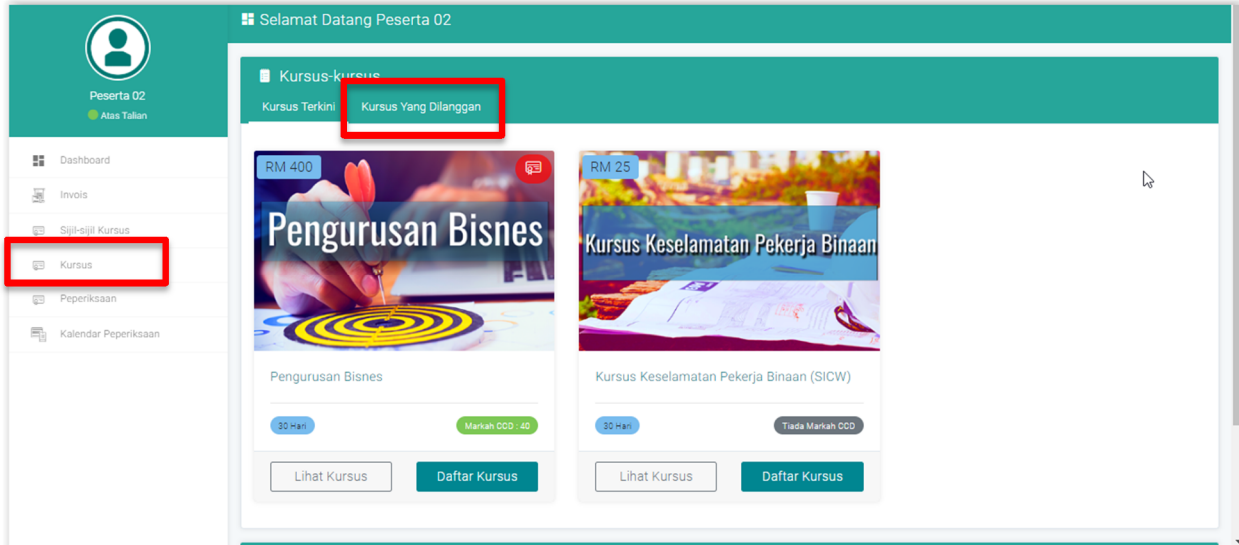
Peserta 02
Atas Talian

Dashboard
Invois
Sijil-sijil Kursus
Kursus
Peperiksaan
Kalendar Peperiksaan

Selamat Datang Peserta 02

Kursus-kursus
Kursus Terkini
Kursus Yang Dilanggan

RM 400
Pengurusan Bisnes
Pengurusan Bisnes
30 Hari
Markah CCD : 40
Lihat Kursus
Daftar Kursus

RM 25
Kursus Keselamatan Pekerja Binaan
Kursus Keselamatan Pekerja Binaan (SICW)
30 Hari
Tiada Markah CCD
Lihat Kursus
Daftar Kursus